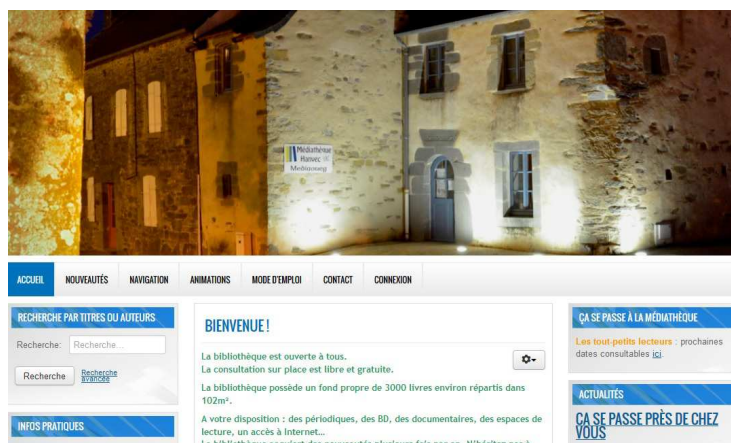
Médiathèque
Huisec
Mediaoueg

ACCUEIL
NOUVEAUTÉS
NAVIGATION
ANIMATIONS
MODE D'EMPLOI
CONTACT
CONNEXION

RECHERCHE PAR TITRES OU AUTEURS
Recherche: Recherche...
Recherche
Recherche avancée

INFOS PRATIQUES

BIENVENUE !

La bibliothèque est ouverte à tous.
La consultation sur place est libre et gratuite.

La bibliothèque possède un fond propre de 3000 livres environ répartis dans 102m².

A votre disposition : des périodiques, des BD, des documentaires, des espaces de lecture, un accès à internet...
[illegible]

ÇA SE PASSE À LA MÉDIATHÈQUE
Les tout-petits lecteurs : prochaines dates consultables ici.

ACTUALITÉS
ÇA SE PASSE PRÈS DE CHEZ VOUS